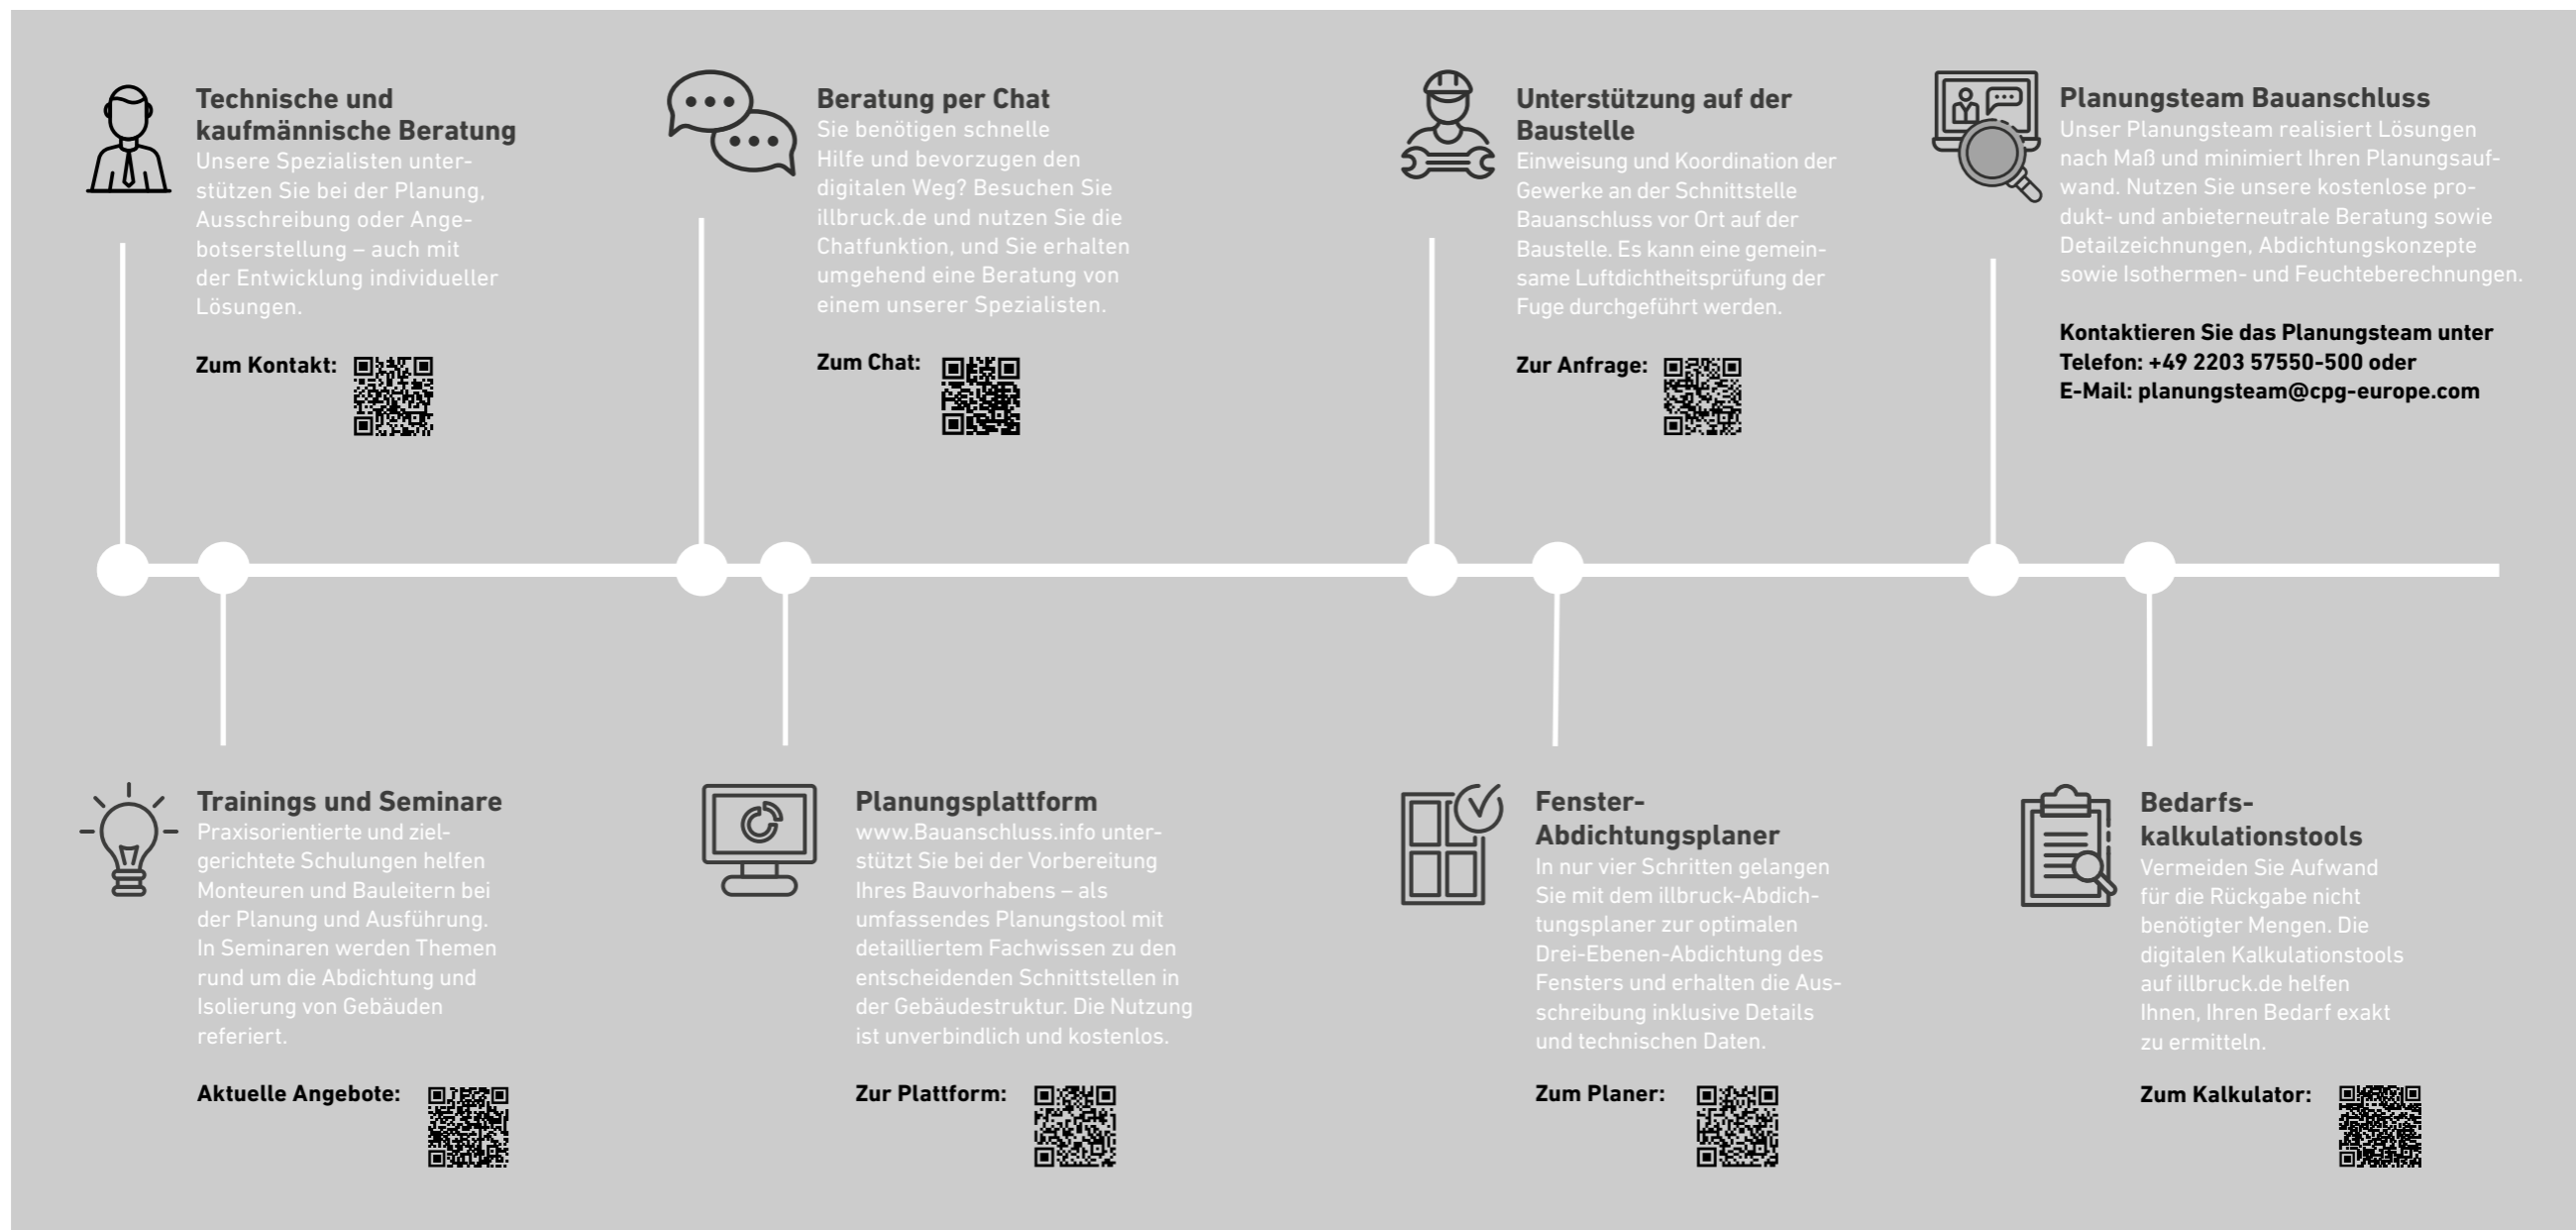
Technische und kaufmännische Beratung
Unsere Spezialisten unterstützen Sie bei der Planung, Ausschreibung oder Angebotserstellung – auch mit der Entwicklung individueller Lösungen.

Zum Kontakt:

Beratung per Chat
Sie benötigen schnelle Hilfe und bevorzugen den digitalen Weg? Besuchen Sie illbruck.de und nutzen Sie die Chatfunktion, und Sie erhalten umgehend eine Beratung von einem unserer Spezialisten.

Zum Chat:

Unterstützung auf der Baustelle
Einweisung und Koordination der Gewerke an der Schnittstelle Bauanschluss vor Ort auf der Baustelle. Es kann eine gemeinsame Luftdichtheitsprüfung der Fuge durchgeführt werden.

Zur Anfrage:

Planungsteam Bauanschluss
Unser Planungsteam realisiert Lösungen nach Maß und minimiert Ihren Planungsaufwand. Nutzen Sie unsere kostenlose produkt- und anbieterneutrale Beratung sowie Detailzeichnungen, Abdichtungskonzepte sowie Isothermen- und Feuchteberechnungen.

Kontaktieren Sie das Planungsteam unter Telefon: +49 2203 57550-500 oder E-Mail: planungsteam@cpg-europe.com

Trainings und Seminare
Praxisorientierte und zielgerichtete Schulungen helfen Monteuren und Bauleitern bei der Planung und Ausführung. In Seminaren werden Themen rund um die Abdichtung und Isolierung von Gebäuden referiert.

Aktuelle Angebote:

Planungsplattform
www.Bauanschluss.info unterstützt Sie bei der Vorbereitung Ihres Bauvorhabens – als umfassendes Planungstool mit detailliertem Fachwissen zu den entscheidenden Schnittstellen in der Gebäudestruktur. Die Nutzung ist unverbindlich und kostenlos.

Zur Plattform:

Fenster-Abdichtungsplaner
In nur vier Schritten gelangen Sie mit dem illbruck-Abdichtungsplaner zur optimalen Drei-Ebenen-Abdichtung des Fensters und erhalten die Ausschreibung inklusive Details und technischen Daten.

Zum Planer:

Bedarfs-kalkulationstools
Vermeiden Sie Aufwand für die Rückgabe nicht benötigter Mengen. Die digitalen Kalkulationstools auf illbruck.de helfen Ihnen, Ihren Bedarf exakt zu ermitteln.

Zum Kalkulator: